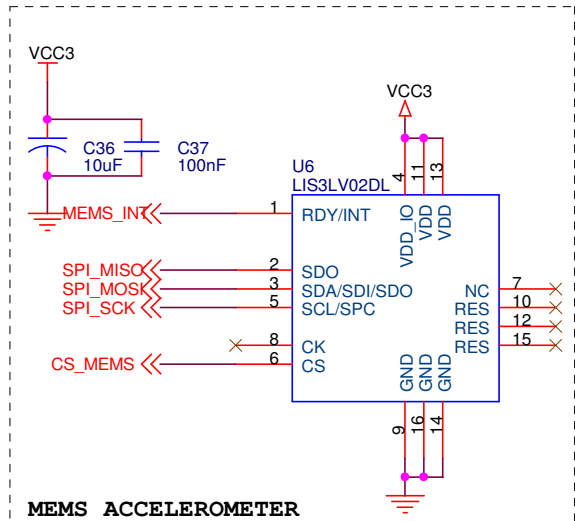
VCC3

C36
10uF

C37
100nF

MEMS_INT

VCC3

U6
LIS3LV02DL

4 11 13

VDD_IO VDD VDD

1 RDY/INT

SPI_MISO 2 SDO
SPI_MOSI 3 SDA/SDI/SDO
SPI_SCK 5 SCL/SPC

NC 7
RES 10
RES 12
RES 15

8 CK
CS_MEMS 6 CS

GND GND GND

9 16 14

MEMS ACCELEROMETER